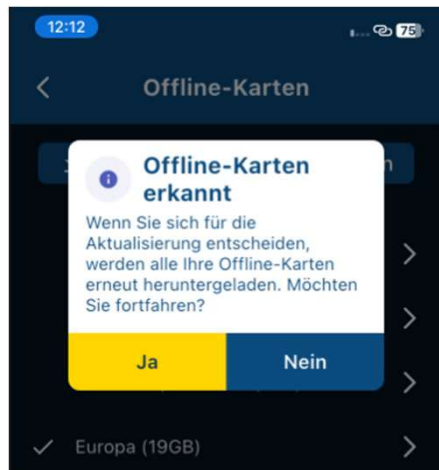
12:12

75

<

Offline-Karten

Offline-Karten erkannt

Wenn Sie sich für die Aktualisierung entscheiden, werden alle Ihre Offline-Karten erneut heruntergeladen. Möchten Sie fortfahren?

Ja

Nein

✓ Europa (19GB)